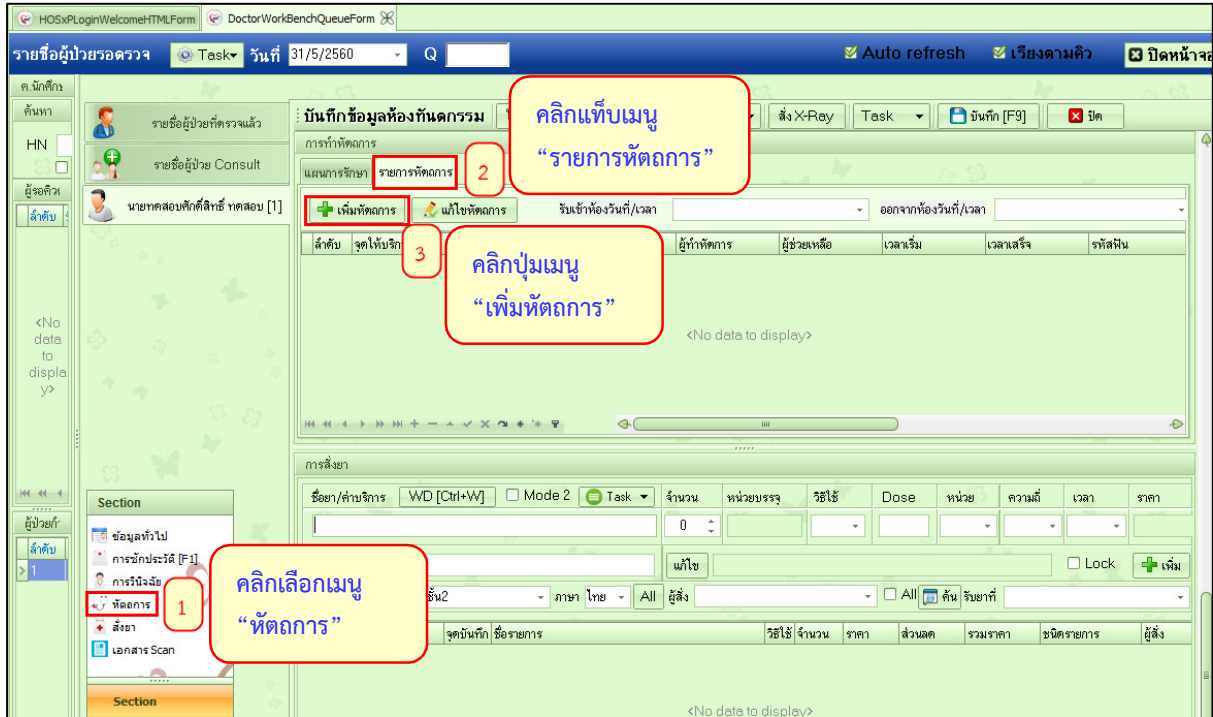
HOSxPLoginWelcomeHTMLForm DoctorWorkBenchQueueForm

รายชื่อผู้ป่วยรอตรวจ Task วันที่ 31/5/2560 Q

Auto refresh เรียงตามคิว ปิดหน้าจอ

ค.นักศึก
ค้นหา
HN
ผู้รอคิว
ลำดับ

<No data to display>

ผู้ป่วยก
ลำดับ
1

รายชื่อผู้ป่วยที่ตรวจแล้ว
รายชื่อผู้ป่วย Consult
นายทดสอบศักดิ์สิทธิ์ ทดสอบ [1]

บันทึกข้อมูลห้องทันตกรรม
สั่ง X-Ray Task บันทึก [F9] ปิด

คลิกแท็บเมนู
"รายการหัตถการ"

การทำหัตถการ
แผนการรักษา รายการหัตถการ 2

เพิ่มหัตถการ แก้ไขหัตถการ รับเข้าห้องวันที่/เวลา ออกจากห้องวันที่/เวลา

ลำดับ จุดให้บริก 3 ผู้ทำหัตถการ ผู้ช่วยเหลือ เวลาเริ่ม เวลาเสร็จ รหัสฟัน

คลิกปุ่มเมนู
"เพิ่มหัตถการ"

<No data to display>

การสั่งยา
ชื่อยา/ค่าบริการ WD [Ctrl+W] Mode 2 Task จำนวน หน่วยบรรจุ วิธีใช้ Dose หน่วย ความถี่ เวลา ราคา
0
แก้ไข Lock เพิ่ม
ชั้น2 ภาษา ไทย All ผู้สั่ง All ค้น รับยาที่
จุดบันทึก ชื่อรายการ วิธีใช้ จำนวน ราคา ส่วนลด รวมราคา ชนิดรายการ ผู้สั่ง

<No data to display>

Section
ข้อมูลทั่วไป
การซักประวัติ [F1]
การวินิจฉัย
หัตถการ 1
สั่งยา
เอกสาร Scan

คลิกเลือกเมนู
"หัตถการ"

Section